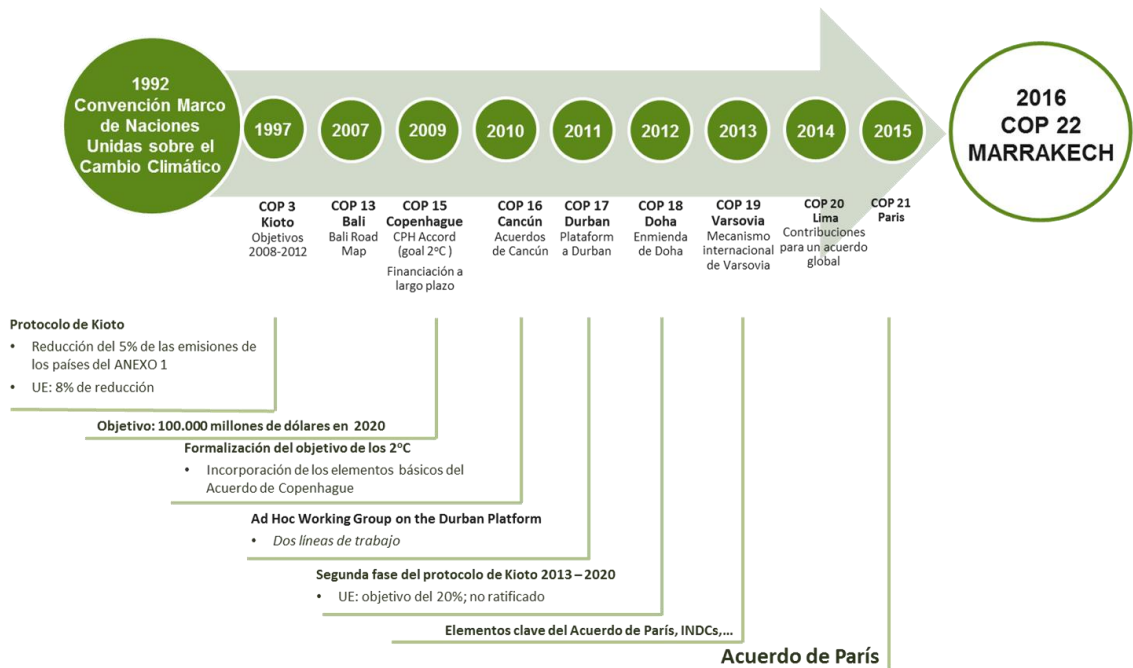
1992
Convención Marco de Naciones Unidas sobre el Cambio Climático

1997

2007

2009

2010

2011

2012

2013

2014

2015

2016
COP 22
MARRAKECH

COP 3
Kioto
Objetivos 2008-2012

COP 13
Bali
Bali Road Map

COP 15
Copenhague
CPH Accord (goal 2ºC )
Financiación a largo plazo

COP 16
Cancún
Acuerdos de Cancún

COP 17
Durban
Plataform a Durban

COP 18
Doha
Enmienda de Doha

COP 19
Varsovia
Mecanismo internacional de Varsovia

COP 20
Lima
Contribuciones para un acuerdo global

COP 21
Paris

Protocolo de Kioto
• Reducción del 5% de las emisiones de los países del ANEXO 1
• UE: 8% de reducción

Objetivo: 100.000 millones de dólares en 2020

Formalización del objetivo de los 2ºC
• Incorporación de los elementos básicos del Acuerdo de Copenhague

Ad Hoc Working Group on the Durban Platform
• Dos líneas de trabajo

Segunda fase del protocolo de Kioto 2013 – 2020
• UE: objetivo del 20%; no ratificado

Elementos clave del Acuerdo de París, INDCs,...

Acuerdo de París